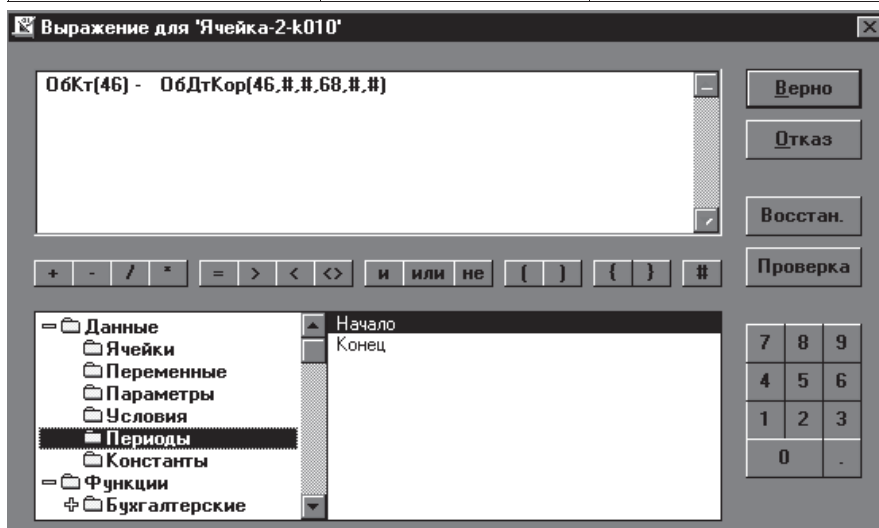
Выражение для 'Ячейка-2-k010'

ОбКт(46) - ОбДтКор(46,#,#,68,#,#)

Верно

Отказ

Восстан.

Проверка

+ - / * = > < <> и или не ( ) { } #

Данные
Ячейки
Переменные
Параметры
Условия
Периоды
Константы
Функции
Бухгалтерские

Начало
Конец

7 8 9
4 5 6
1 2 3
0 .